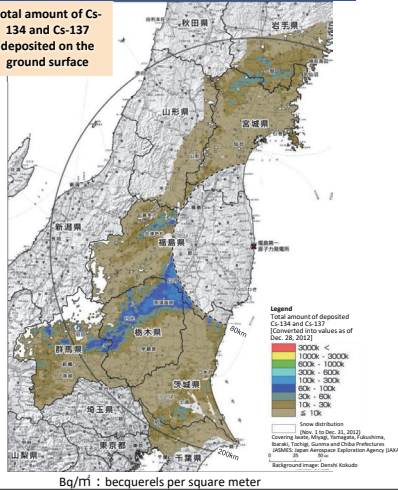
otal amount of Cs-134 and Cs-137 deposited on the ground surface

秋田県
岩手県
山形県
宮城県
新潟県
福島県
福島第一原子力発電所
栃木県
群馬県
茨城県
埼玉県
千葉県
山梨県
80km
200km

Legend
Total amount of deposited Cs-134 and Cs-137
[Converted into values as of Dec. 28, 2012]

3000k <
1000k - 3000k
600k - 1000k
300k - 600k
100k - 300k
60k - 100k
30k - 60k
10k - 30k
≦ 10k

Snow distribution
(Nov. 1 to Dec. 31, 2012)
Covering Iwate, Miyagi, Yamagata, Fukushima, Ibaraki, Tochigi, Gunma and Chiba Prefectures
JASMES: Japan Aerospace Exploration Agency (JAXA)
0 35 70 km
Background image: Denshi Kokudo

Bq/㎡ : becquerels per square meter